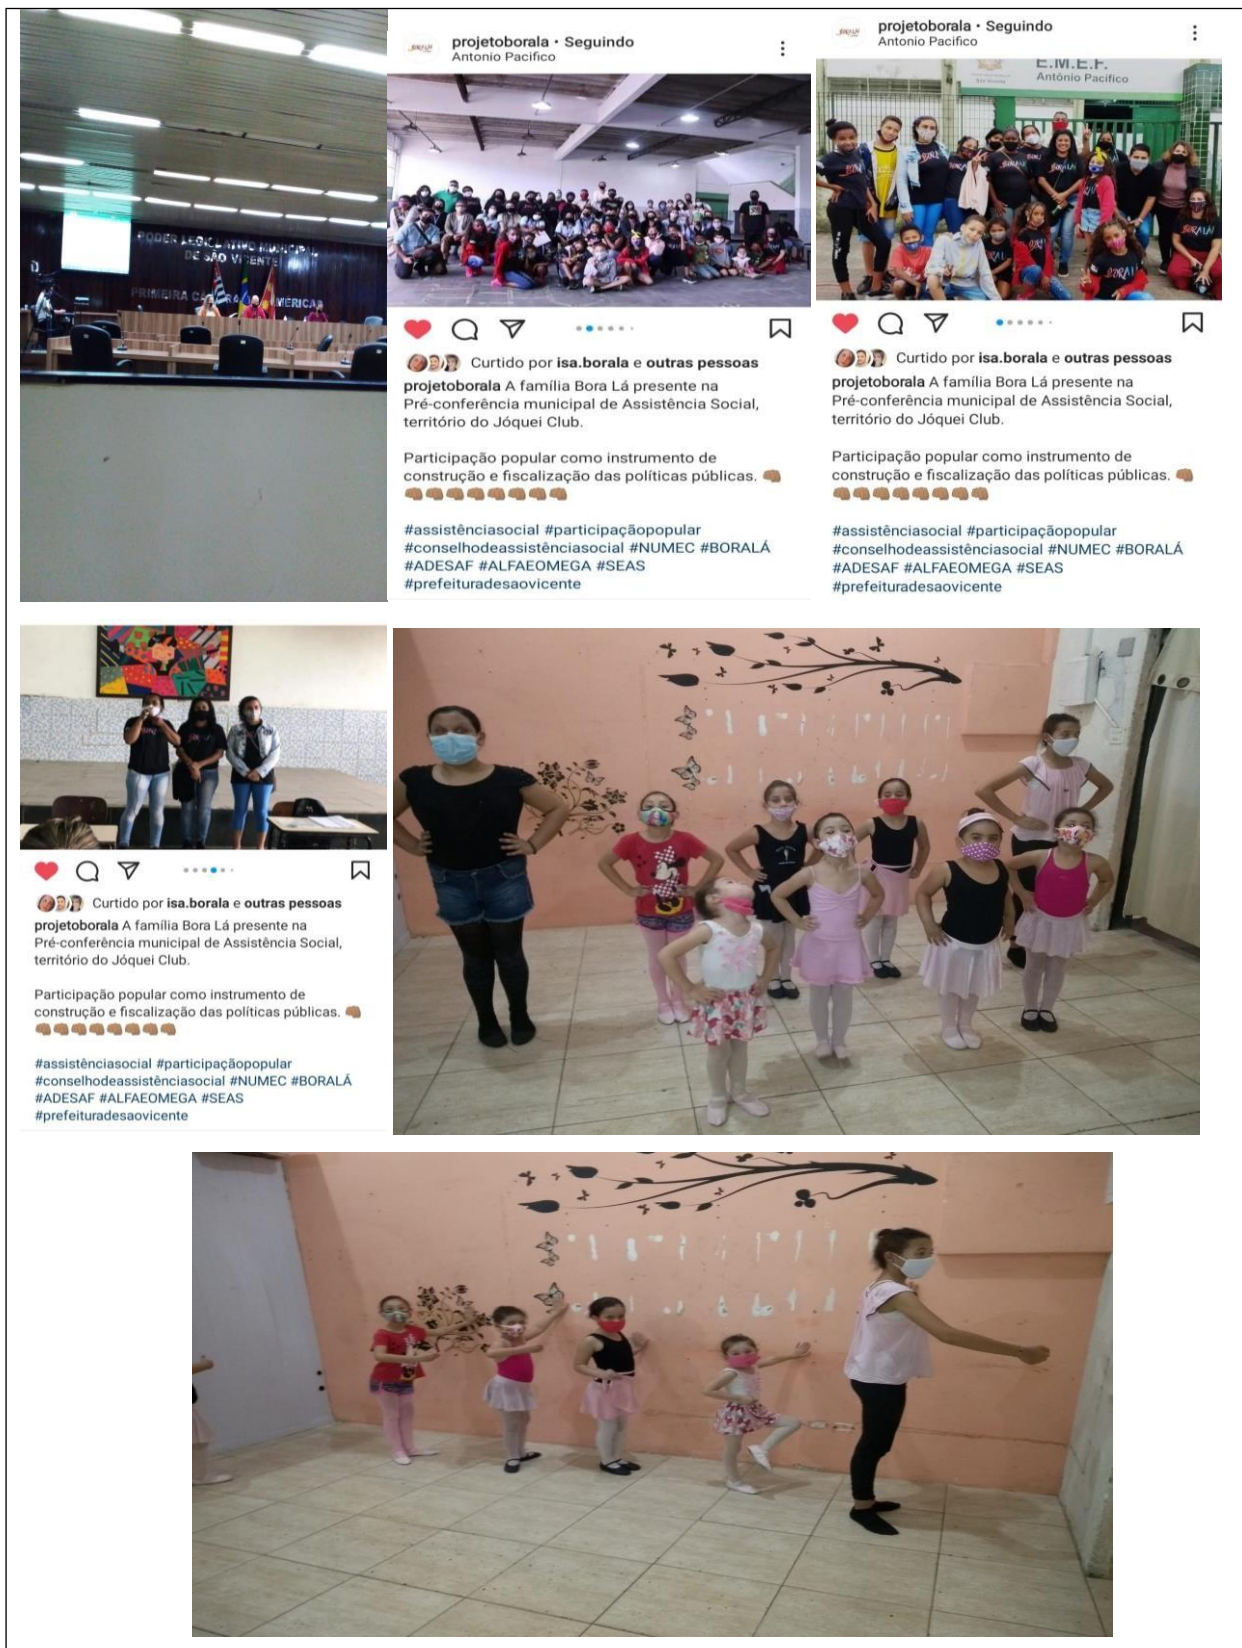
PODER LEGISLATIVO MUNICIPAL DE SÃO VICENTE
PRIMEIRA CÂMARA DAS AMÉRICAS

projetoborala • Seguindo
Antonio Pacifico

Curtido por isa.borala e outras pessoas
projetoborala A família Bora Lá presente na Pré-conferência municipal de Assistência Social, território do Jóquei Club.

Participação popular como instrumento de construção e fiscalização das políticas públicas. 👊🏽
👊🏽👊🏽👊🏽👊🏽👊🏽👊🏽👊🏽👊🏽

#assistênciasocial #participaçãopopular #conselhodeassistênciasocial #NUMEC #BORALÁ #ADESAF #ALFAEOMEGA #SEAS #prefeituradesaovicente

projetoborala • Seguindo
Antonio Pacifico

E.M.E.F.
Antônio Pacífico

Curtido por isa.borala e outras pessoas
projetoborala A família Bora Lá presente na Pré-conferência municipal de Assistência Social, território do Jóquei Club.

Participação popular como instrumento de construção e fiscalização das políticas públicas. 👊🏽
👊🏽👊🏽👊🏽👊🏽👊🏽👊🏽👊🏽👊🏽

#assistênciasocial #participaçãopopular #conselhodeassistênciasocial #NUMEC #BORALÁ #ADESAF #ALFAEOMEGA #SEAS #prefeituradesaovicente

Curtido por isa.borala e outras pessoas
projetoborala A família Bora Lá presente na Pré-conferência municipal de Assistência Social, território do Jóquei Club.

Participação popular como instrumento de construção e fiscalização das políticas públicas. 👊🏽
👊🏽👊🏽👊🏽👊🏽👊🏽👊🏽👊🏽👊🏽

#assistênciasocial #participaçãopopular #conselhodeassistênciasocial #NUMEC #BORALÁ #ADESAF #ALFAEOMEGA #SEAS #prefeituradesaovicente